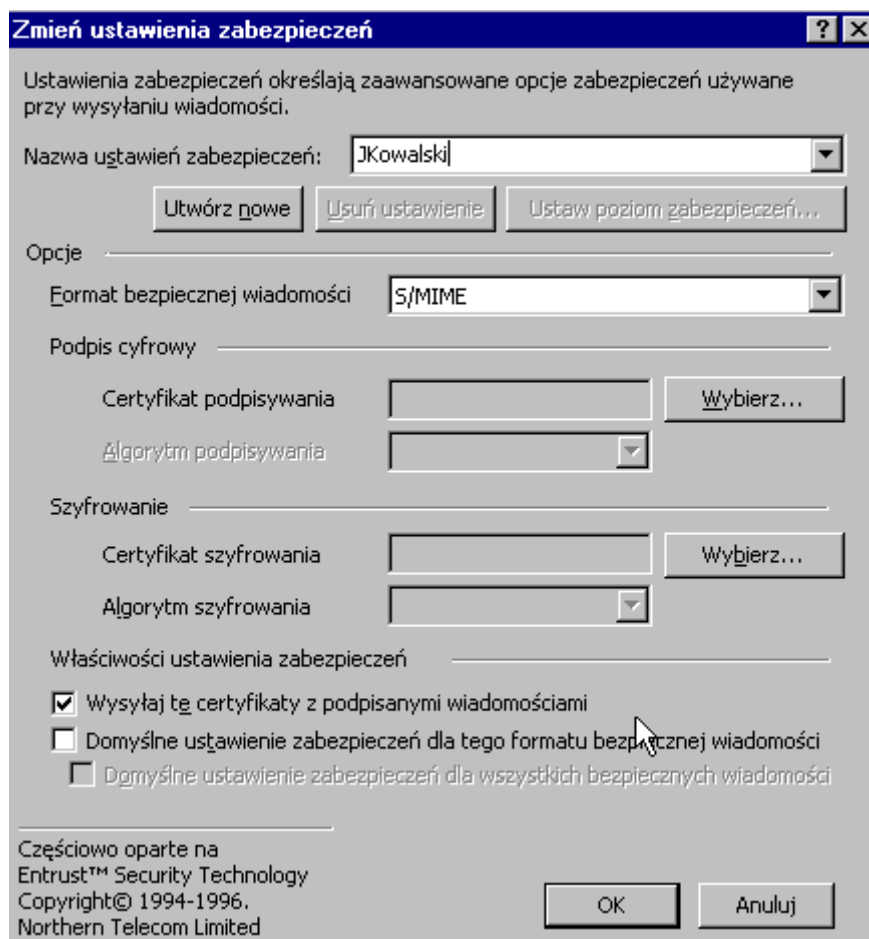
Zmień ustawienia zabezpieczeń

?

X

Ustawienia zabezpieczeń określają zaawansowane opcje zabezpieczeń używane przy wysyłaniu wiadomości.

Nazwa ustawień zabezpieczeń: JKowalski

Utwórz nowe

Usuń ustawienie

Ustaw poziom zabezpieczeń...

Opcje

Format bezpiecznej wiadomości S/MIME

Podpis cyfrowy

Certyfikat podpisywania

Wybierz...

Algorytm podpisywania

Szyfrowanie

Certyfikat szyfrowania

Wybierz...

Algorytm szyfrowania

Właściwości ustawienia zabezpieczeń

Wysyłaj te certyfikaty z podpisanymi wiadomościami

Domyślne ustawienie zabezpieczeń dla tego formatu bezpiecznej wiadomości

Domyślne ustawienie zabezpieczeń dla wszystkich bezpiecznych wiadomości

Częściowo oparte na Entrust™ Security Technology Copyright© 1994-1996. Northern Telecom Limited

OK

Anuluj